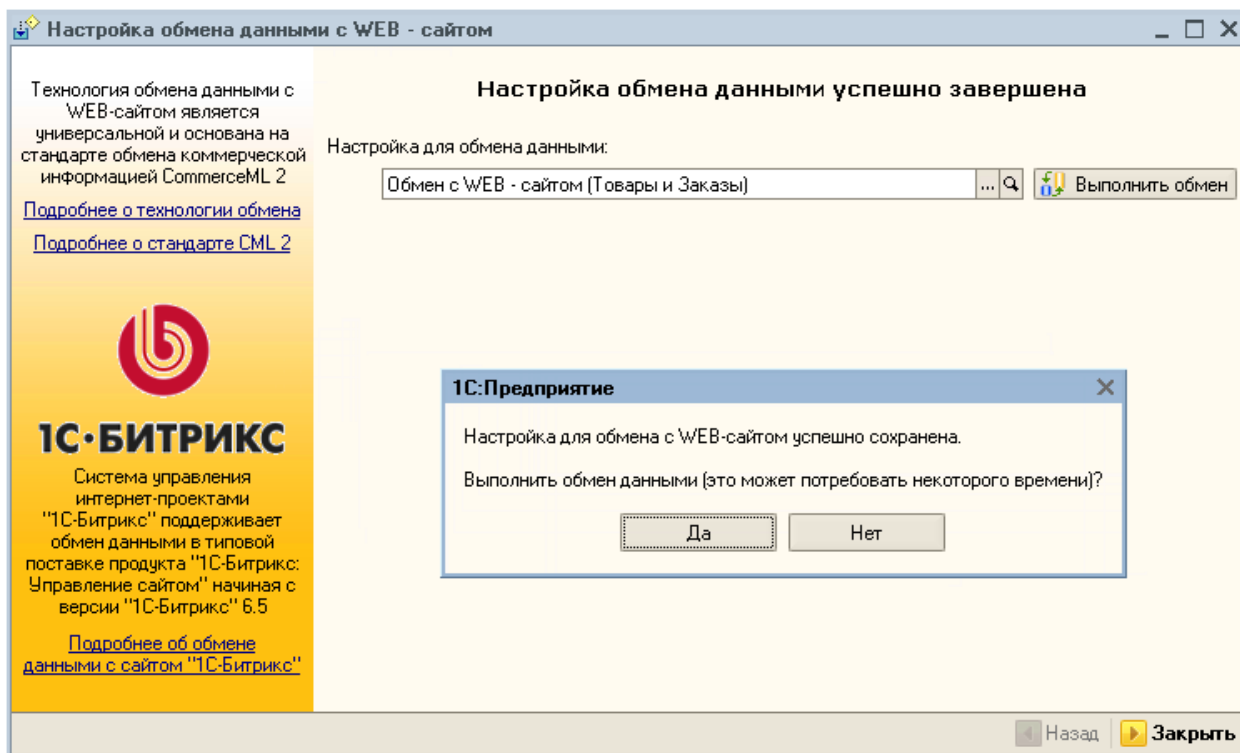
Настройка обмена данными с WEB - сайтом

Технология обмена данными с WEB-сайтом является универсальной и основана на стандарте обмена коммерческой информацией CommerceML 2

Подробнее о технологии обмена

Подробнее о стандарте CML 2

1С·БИТРИКС

Система управления интернет-проектами "1С-Битрикс" поддерживает обмен данными в типовой поставке продукта "1С-Битрикс: Управление сайтом" начиная с версии "1С-Битрикс" 6.5

Подробнее об обмене данными с сайтом "1С-Битрикс"

Настройка обмена данными успешно завершена

Настройка для обмена данными:

Обмен с WEB - сайтом (Товары и Заказы) ...

Выполнить обмен

1С:Предприятие

Настройка для обмена с WEB-сайтом успешно сохранена.

Выполнить обмен данными (это может потребовать некоторого времени)?

Да Нет

Назад Закрыть